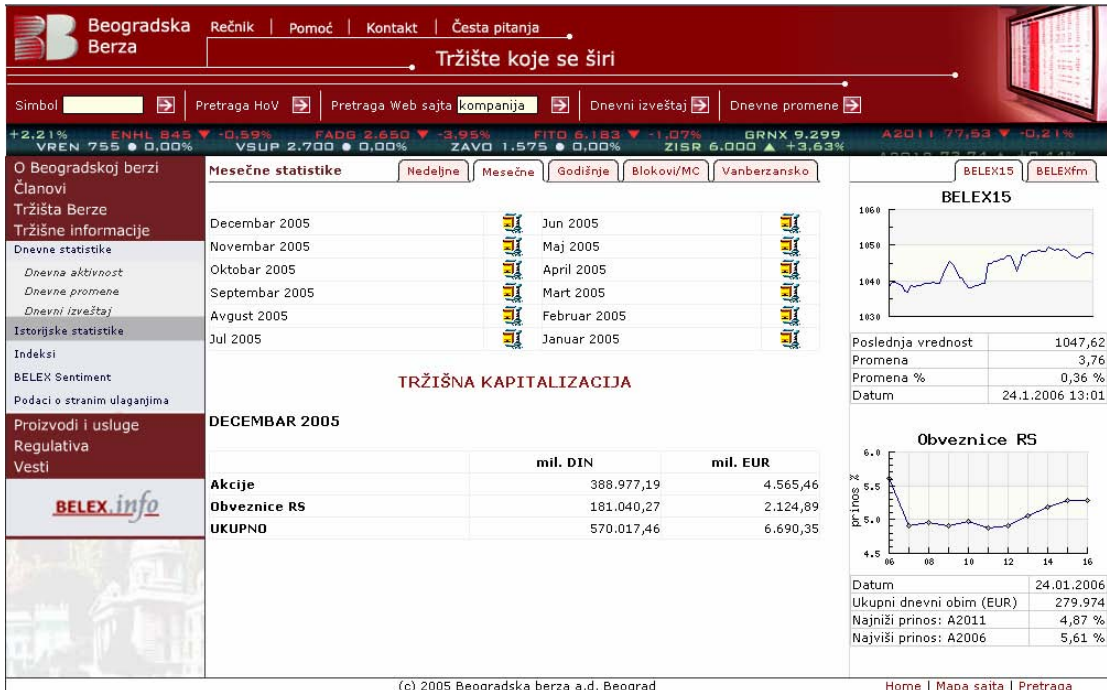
Beogradska Berza

Rečnik | Pomoć | Kontakt | Česta pitanja

Tržište koje se širi

Simbol | Pretraga HoV | Pretraga Web sajta kompanija | Dnevni izveštaj | Dnevne promene

+2,21% ENHL 845 ▼ -0,59% FADG 2.650 ▼ -3,95% FITO 6.183 ▼ -1,07% GRNX 9.299 A2011 77,53 ▼ -0,21%
VREN 755 ● 0,00% VSUP 2.700 ● 0,00% ZAVO 1.575 ● 0,00% ZISR 6.000 ▲ +3,63%

O Beogradskoj berzi
Članovi
Tržišta Berze
Tržišne informacije
Dnevne statistike
Dnevna aktivnost
Dnevne promene
Dnevni izveštaj
Istorijske statistike
Indeksi
BELEX Sentiment
Podaci o stranim ulaganjima
Proizvodi i usluge
Regulativa
Vesti

BELEX.info

Mesečne statistike

Nedeljne | Mesečne | Godišnje | Blokovi/MC | Vanberzansko

| | | | |
|---|---|---|---|
| Decembar 2005 | | Jun 2005 | |
| Novembar 2005 | | Maj 2005 | |
| Oktobar 2005 | | April 2005 | |
| Septembar 2005 | | Mart 2005 | |
| Avgust 2005 | | Februar 2005 | |
| Jul 2005 | | Januar 2005 | |

TRŽIŠNA KAPITALIZACIJA

DECEMBAR 2005

| | mil. DIN | mil. EUR |
|---|---|---|
| Akcije | 388.977,19 | 4.565,46 |
| Obveznice RS | 181.040,27 | 2.124,89 |
| UKUPNO | 570.017,46 | 6.690,35 |

BELEX15 | BELEXfm

BELEX15

1060
1050
1040
1030

| | |
|---|---|
| Poslednja vrednost | 1047,62 |
| Promena | 3,76 |
| Promena % | 0,36 % |
| Datum | 24.1.2006 13:01 |

Obveznice RS

6.0
5.5
5.0
4.5
prinos %
06 08 10 12 14 16

| | |
|---|---|
| Datum | 24.01.2006 |
| Ukupni dnevni obim (EUR) | 279.974 |
| Najniži prinos: A2011 | 4,87 % |
| Najviši prinos: A2006 | 5,61 % |

(c) 2005 Beogradska berza a.d. Beograd

Home | Mapa sajta | Pretraga